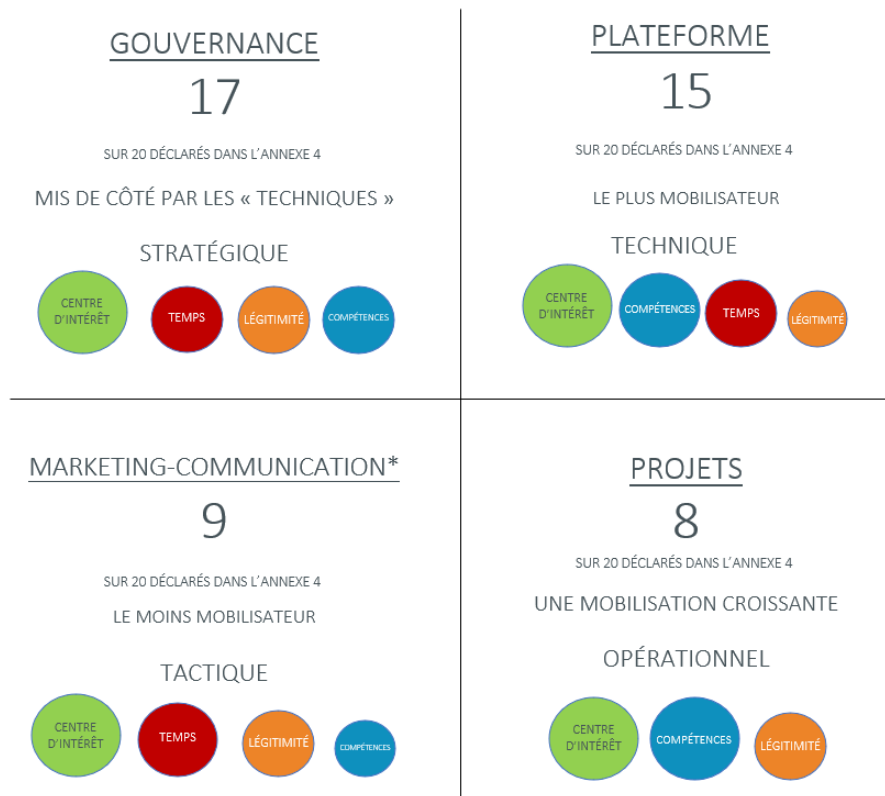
GOUVERNANCE

17

SUR 20 DÉCLARÉS DANS L'ANNEXE 4

MIS DE CÔTÉ PAR LES « TECHNIQUES »

STRATÉGIQUE

CENTRE D'INTÉRÊT

TEMPS

LÉGITIMITÉ

COMPÉTENCES

PLATEFORME

15

SUR 20 DÉCLARÉS DANS L'ANNEXE 4

LE PLUS MOBILISATEUR

TECHNIQUE

CENTRE D'INTÉRÊT

COMPÉTENCES

TEMPS

LÉGITIMITÉ

MARKETING-COMMUNICATION*

9

SUR 20 DÉCLARÉS DANS L'ANNEXE 4

LE MOINS MOBILISATEUR

TACTIQUE

CENTRE D'INTÉRÊT

TEMPS

LÉGITIMITÉ

COMPÉTENCES

PROJETS

8

SUR 20 DÉCLARÉS DANS L'ANNEXE 4

UNE MOBILISATION CROISSANTE

OPÉRATIONNEL

CENTRE D'INTÉRÊT

COMPÉTENCES

LÉGITIMITÉ